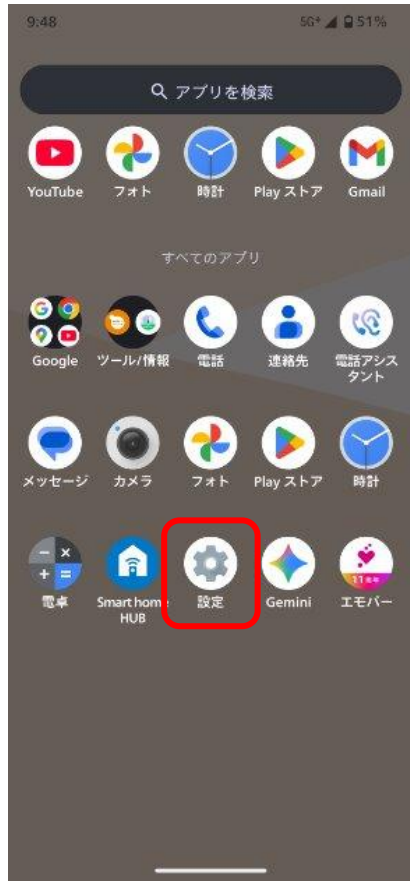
9:48 5G+ 51%

アプリを検索

YouTube
フォト
時計
Play ストア
Gmail

すべてのアプリ

Google
ツール/情報
電話
連絡先
電話アシスタント

メッセージ
カメラ
フォト
Play ストア
時計

電卓
Smart home HUB
設定
Gemini
エモパー